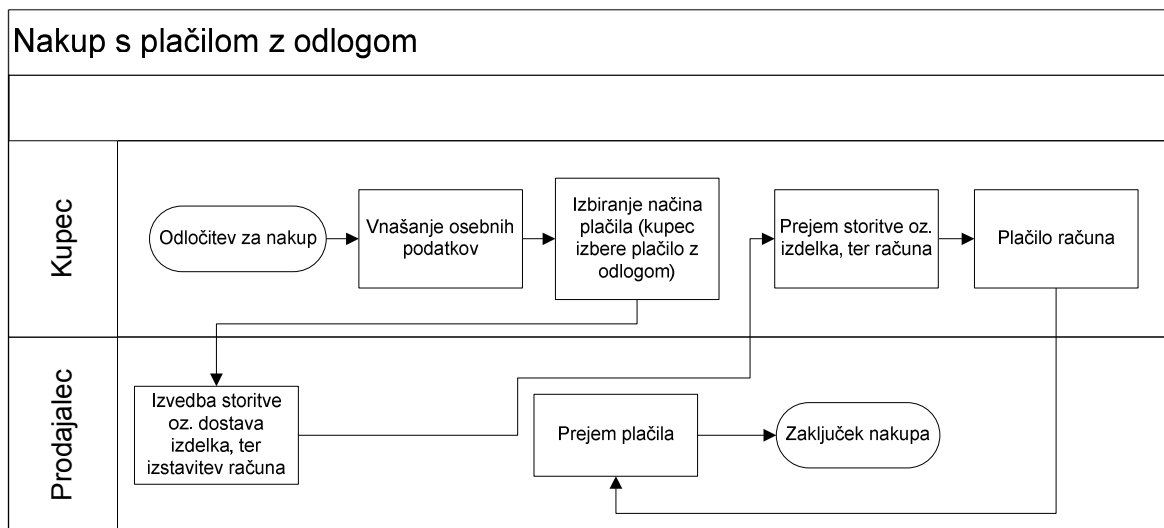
Nakup s plačilom z odlogom

Kupec

Odločitev za nakup

Vnašanje osebnih podatkov

Izbiranje načina plačila (kupec izbere plačilo z odlogom)

Prejem storitve oz. izdelka, ter računa

Plačilo računa

Prodajalec

Izvedba storitve oz. dostava izdelka, ter izstavitev računa

Prejem plačila

Zaključek nakupa